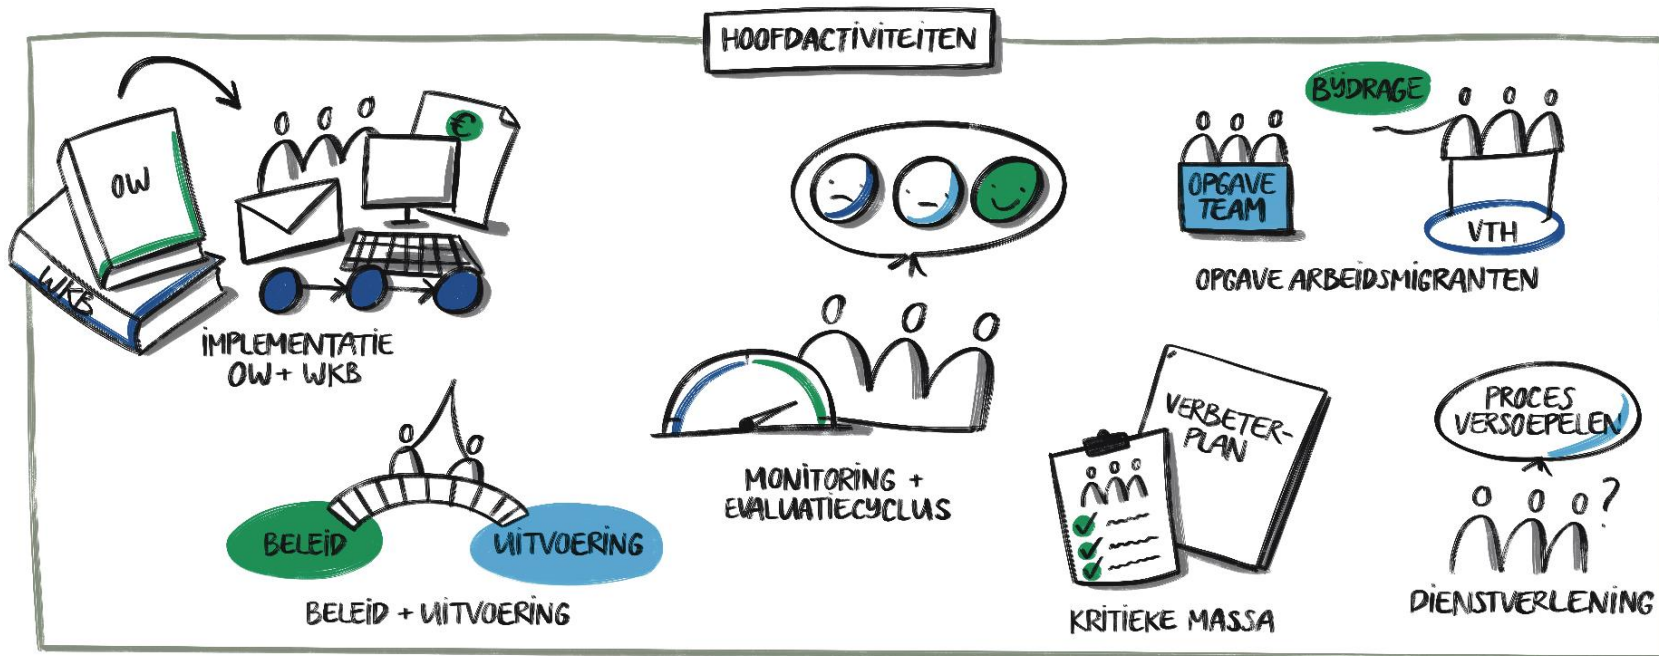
HOOFDACTIVITEITEN

OW
WKB
€
IMPLEMENTATIE
OW + WKB

BIJDRAGE
OPGAVE TEAM
VTH
OPGAVE ARBEIDSMIGRANTEN

MONITORING +
EVALUATIECYCLUS

BELEID
UITVOERING
BELEID + UITVOERING

VERBETER-
PLAN
KRITIEKE MASSA

PROCES
VERSOEPELEN
?
DIENSTVERLENING